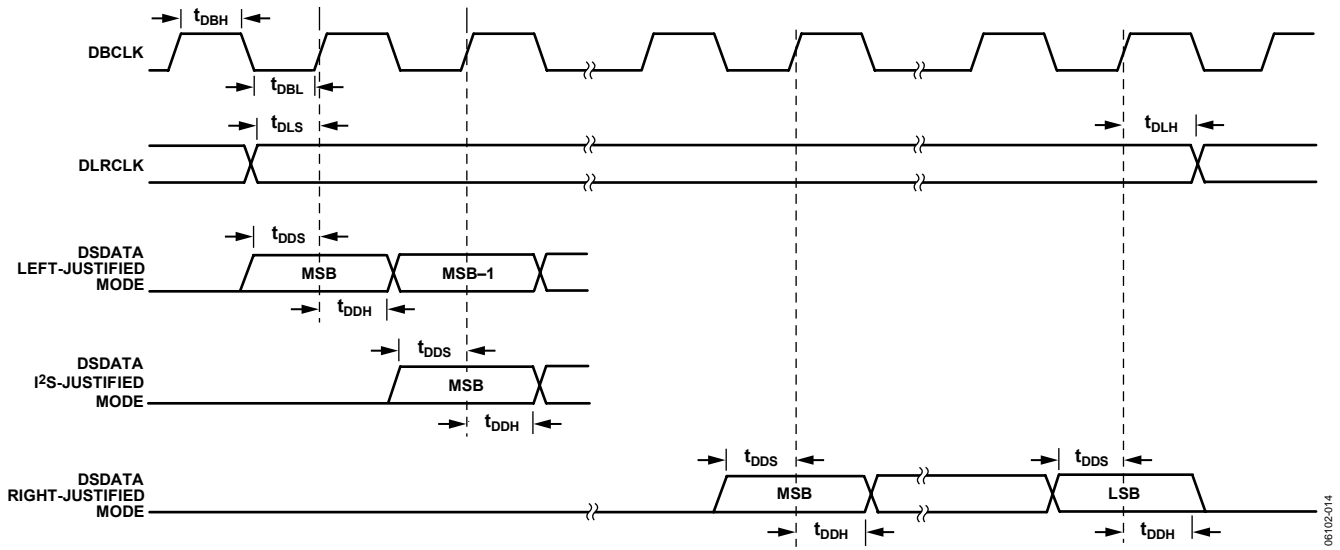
$t_{DBH}$

DBCLK

$t_{DBL}$

$t_{DLS}$

$t_{DLH}$

DLRCLK

$t_{DDS}$

DSDATA LEFT-JUSTIFIED MODE

MSB

MSB–1

$t_{DDH}$

$t_{DDS}$

DSDATA $I^2S$-JUSTIFIED MODE

MSB

$t_{DDH}$

$t_{DDS}$

$t_{DDS}$

DSDATA RIGHT-JUSTIFIED MODE

MSB

LSB

$t_{DDH}$

$t_{DDH}$

06102-014